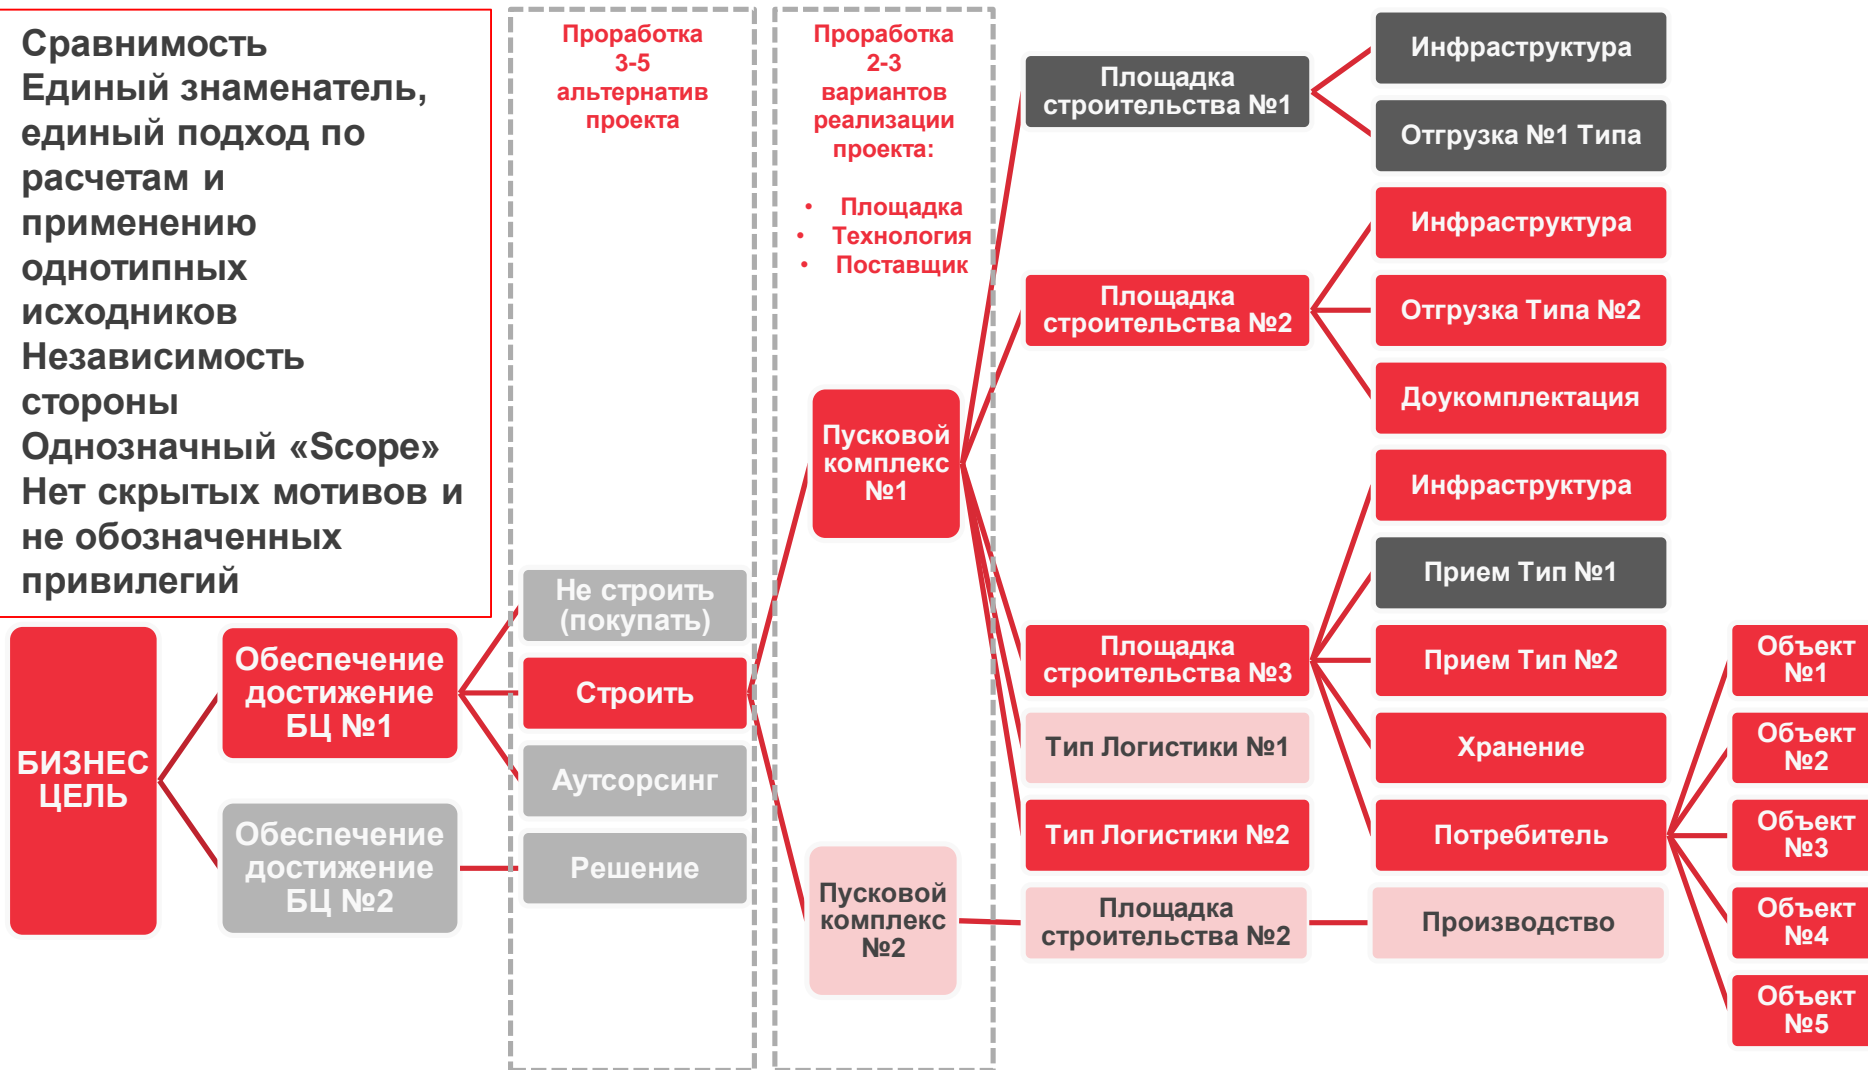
Сравнимость
Единый знаменатель, единый подход по расчетам и применению однотипных исходников
Независимость стороны
Однозначный «Scope»
Нет скрытых мотивов и не обозначенных привилегий

Проработка 3-5 альтернатив проекта

Проработка 2-3 вариантов реализации проекта:
• Площадка
• Технология
• Поставщик

БИЗНЕС ЦЕЛЬ

Обеспечение достижение БЦ №1

Обеспечение достижение БЦ №2

Не строить (покупать)

Строить

Аутсорсинг

Решение

Пусковой комплекс №1

Пусковой комплекс №2

Площадка строительства №1

Площадка строительства №2

Площадка строительства №3

Тип Логистики №1

Тип Логистики №2

Площадка строительства №2

Инфраструктура

Отгрузка №1 Типа

Инфраструктура

Отгрузка Типа №2

Доукомплектация

Инфраструктура

Прием Тип №1

Прием Тип №2

Хранение

Потребитель

Производство

Объект №1

Объект №2

Объект №3

Объект №4

Объект №5